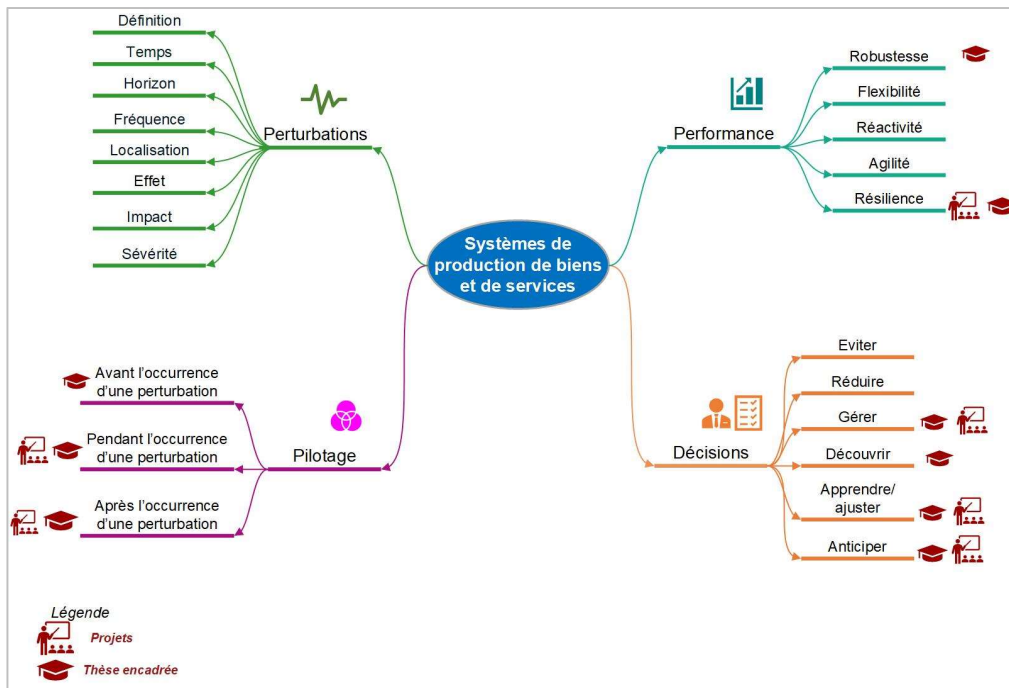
Systèmes de production de biens et de services

Perturbations

Définition

Temps

Horizon

Fréquence

Localisation

Effet

Impact

Sévérité

Performance

Robustesse

Flexibilité

Réactivité

Agilité

Résilience

Pilotage

Avant l'occurrence d'une perturbation

Pendant l'occurrence d'une perturbation

Après l'occurrence d'une perturbation

Décisions

Eviter

Réduire

Gérer

Découvrir

Apprendre/ ajuster

Anticiper

Légende

Projets

Thèse encadrée